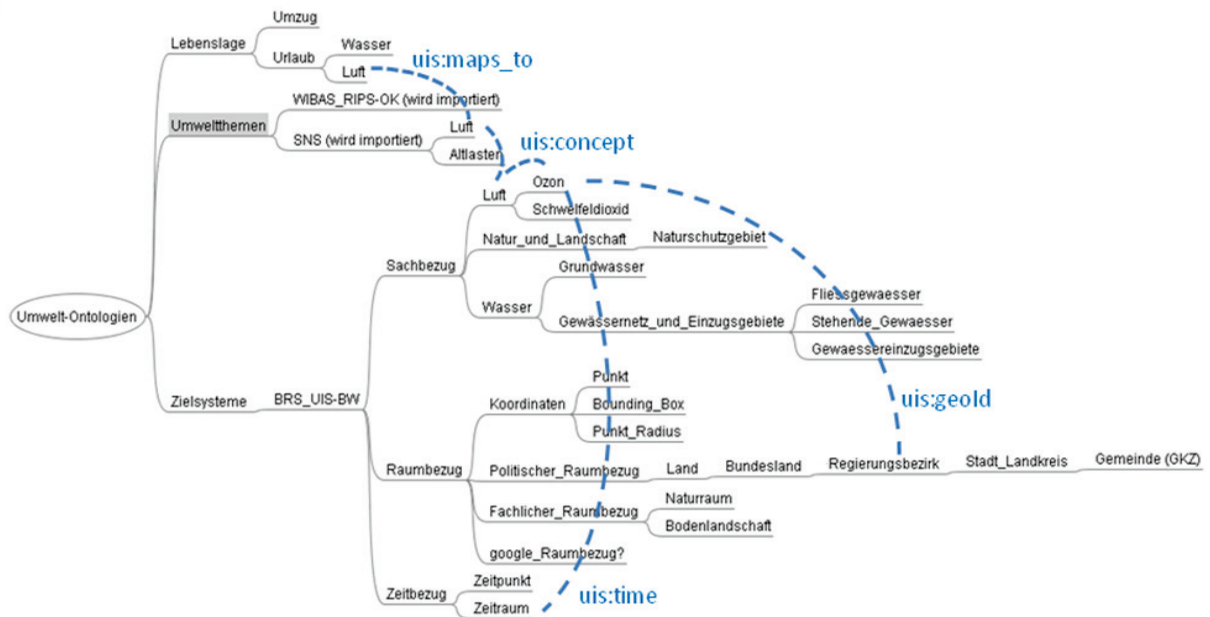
Umwelt-Ontologien

Lebenslage
Umzug
Urlaub
Wasser
Luft
uis:maps_to

Umweltthemen
WIBAS_RIPS-OK (wird importiert)
SNS (wird importiert)
Luft
Altlasten
uis:concept

Zielsysteme
BRS_UIS-BW

Sachbezug
Luft
Ozon
Schwefeldioxid
Natur_und_Landschaft
Naturschutzgebiet
Wasser
Grundwasser
Gewässernetz_und_Einzugsgebiete
Fliessgewaesser
Stehende_Gewaesser
Gewaessereinzugsgebiete

Raumbezug
Koordinaten
Punkt
Bounding_Box
Punkt_Radius
uis:geoId
Politischer_Raumbezug
Land
Bundesland
Regierungsbezirk
Stadt_Landkreis
Gemeinde (GKZ)
Fachlicher_Raumbezug
Naturraum
Bodenlandschaft
google_Raumbezug?

Zeitbezug
Zeitpunkt
Zeitraum
uis:time